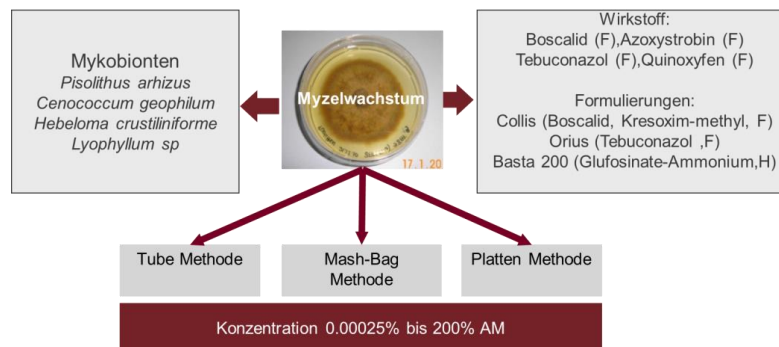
Mykobionten
*Pisolithus arhizus*
*Cenococcum geophilum*
*Hebeloma crustiliniforme*
*Lyophyllum sp*

Myzelwachstum

17.1.20

Wirkstoff:
Boscalid (F),Azoxystrobin (F)
Tebuconazol (F),Quinoxyfen (F)

Formulierungen:
Collis (Boscalid, Kresoxim-methyl, F)
Orius (Tebuconazol ,F)
Basta 200 (Glufosinate-Ammonium,H)

Tube Methode

Mash-Bag Methode

Platten Methode

Konzentration 0.00025% bis 200% AM